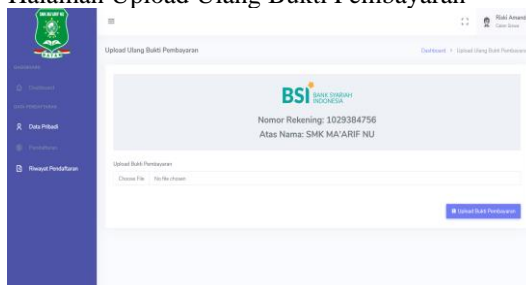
Halaman Upload Ulang Bukti Pembayaran

Upload Ulang Bukti Pembayaran

Dashboard > Upload Ulang Bukti Pembayaran

Rizki Amanda
Calon Siswa

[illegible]

Dashboard

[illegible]

Data Pribadi

Pendaftaran

Riwayat Pendaftaran

BSI BANK SYARIAH INDONESIA

Nomor Rekening: 1029384756
Atas Nama: SMK MA'ARIF NU

Upload Bukti Pembayaran

Choose File No file chosen

Upload Bukti Pembayaran